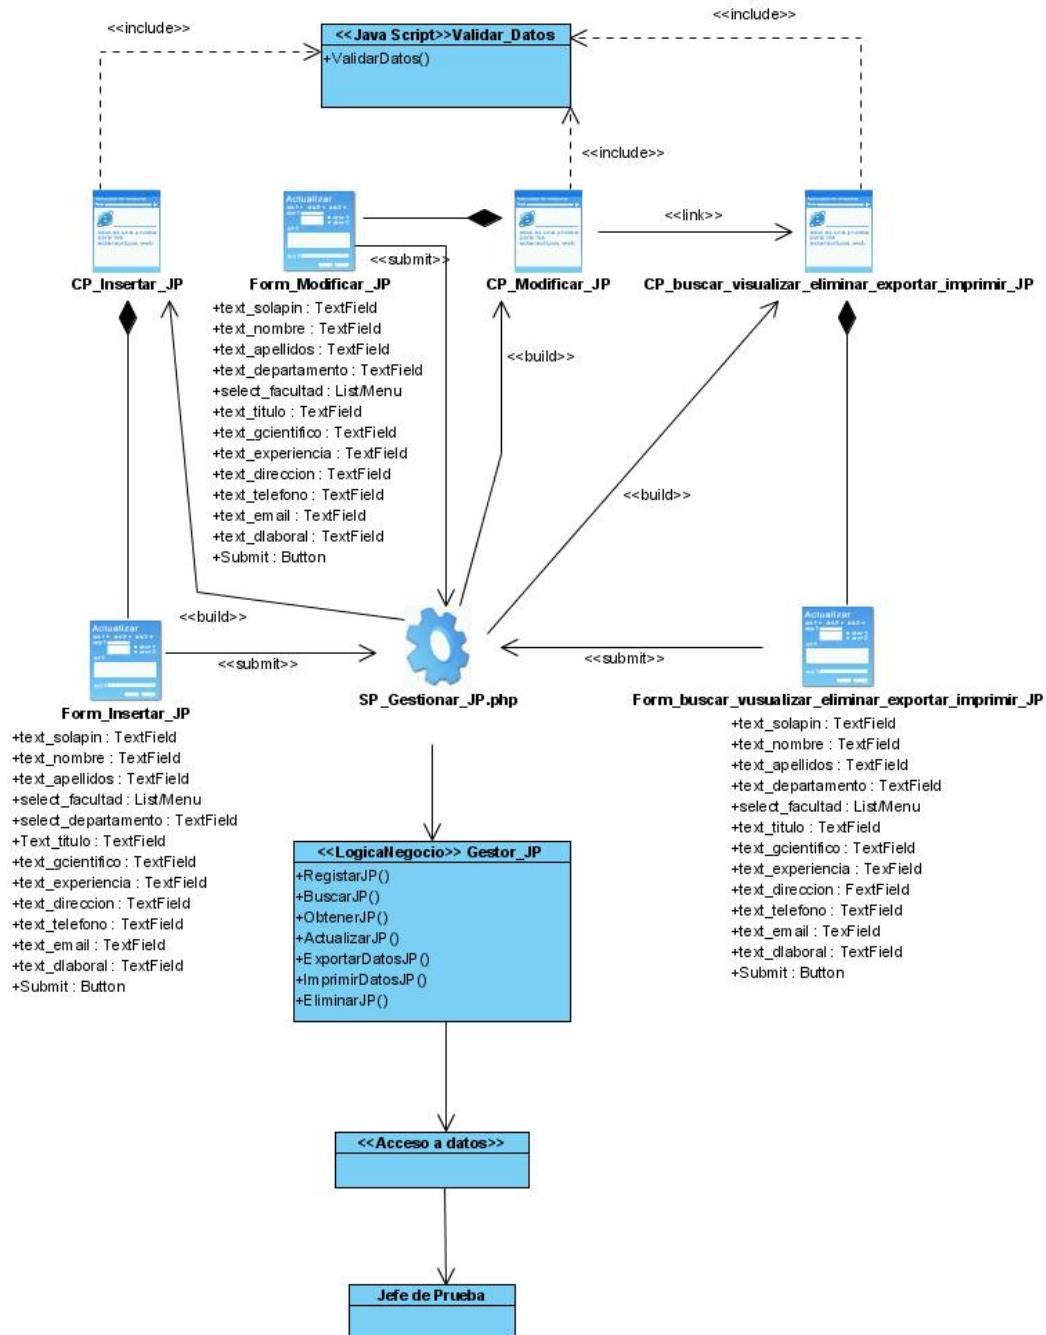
<<include>>

<<Java Script>>Validar_Datos
+ValidarDatos()

<<include>>

<<include>>

Actualizar

<<link>>

CP_Insertar_JP

<<submit>>

Form_Modificar_JP

CP_Modificar_JP

CP_buscar_visualizar_eliminar_exportar_imprimir_JP

+text_solapin : TextField
+text_nombre : TextField
+text_apellidos : TextField
+text_departamento : TextField
+select_facultad : List/Menu
+text_titulo : TextField
+text_gcientifico : TextField
+text_experiencia : TextField
+text_direccion : TextField
+text_telefono : TextField
+text_email : TextField
+text_dlaboral : TextField
+Submit : Button

<<build>>

<<build>>

<<build>>

Actualizar

Actualizar

<<submit>>

<<submit>>

Form_Insertar_JP

SP_Gestionar_JP.php

Form_buscar_vusualizar_eliminar_exportar_imprimir_JP

+text_solapin : TextField
+text_nombre : TextField
+text_apellidos : TextField
+select_facultad : List/Menu
+select_departamento : TextField
+Text_titulo : TextField
+text_gcientifico : TextField
+text_experiencia : TextField
+text_direccion : TextField
+text_telefono : TextField
+text_email : TextField
+text_dlaboral : TextField
+Submit : Button

+text_solapin : TextField
+text_nombre : TextField
+text_apellidos : TextField
+text_departamento : TextField
+select_facultad : List/Menu
+text_titulo : TextField
+text_gcientifico : TextField
+text_experiencia : TexField
+text_direccion : FextField
+text_telefono : TextField
+text_email : TexField
+text_dlaboral : TextField
+Submit : Button

<<LogicaNegocio>> Gestor_JP
+RegistarJP()
+BuscarJP()
+ObtenerJP()
+ActualizarJP()
+ExportarDatosJP()
+ImprimirDatosJP()
+EliminarJP()

<<Acceso a datos>>

Jefe de Prueba